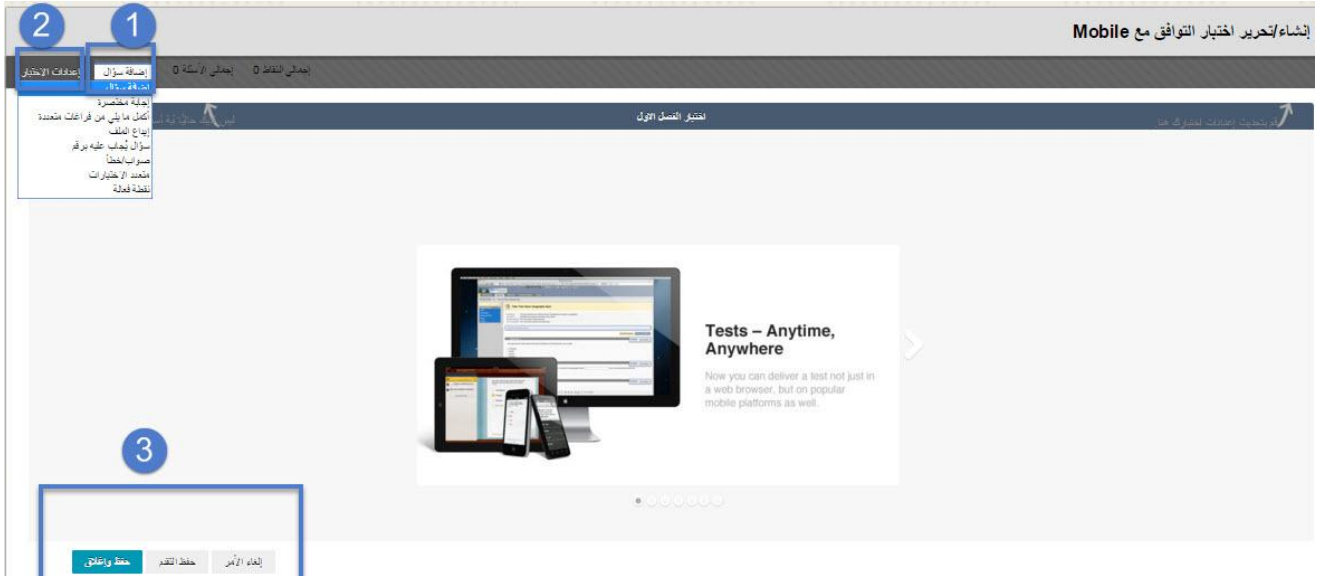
إنشاء/تحرير اختبار التوافق مع Mobile

2 1

إعدادات الاختبار إضافة سؤال إجمالي الأسئلة 0 إجمالي النقاط 0

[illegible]
إجابة مختصرة
أكمل ما يلي من فراغات متعددة
إيداع الملف
سؤال يُجاب عليه برقم
صواب/خطأ
متعدد الاختيارات
نقطة فعالة

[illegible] اختبار الفصل الاول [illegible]

Tests – Anytime, Anywhere

Now you can deliver a test not just in a web browser, but on popular mobile platforms as well.

3

حفظ وإغلاق حفظ التقدم إلغاء الأمر